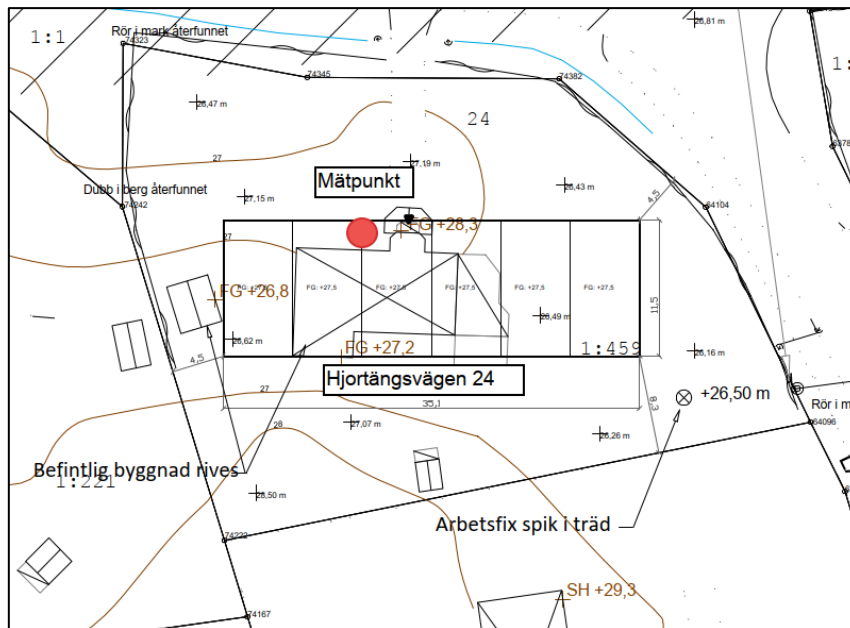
1:1

Rör i mark återfunnet

74323

26,81 m

1:

74345

74382

26,47 m

24

27

27,19 m

Mätpunkt

Dubb i berg återfunnet

26,43 m

74242

27,15 m

4,5

64104

FG +28,3

27

FG +26,8

FG: +27,5

FG: +27,5

FG: +27,5

FG: +27,5

FG: +27,5

11,5

26,49 m

26,62 m

4,5

FG +27,2

1:459

26,16 m

Hjortängsvägen 24

+26,50 m

27

35,1

8,3

Rör i m

64096

28

27,07 m

26,26 m

Befintlig byggnad rives

1:221

26,50 m

Arbetsfix spik i träd

74232

SH +29,3

74167